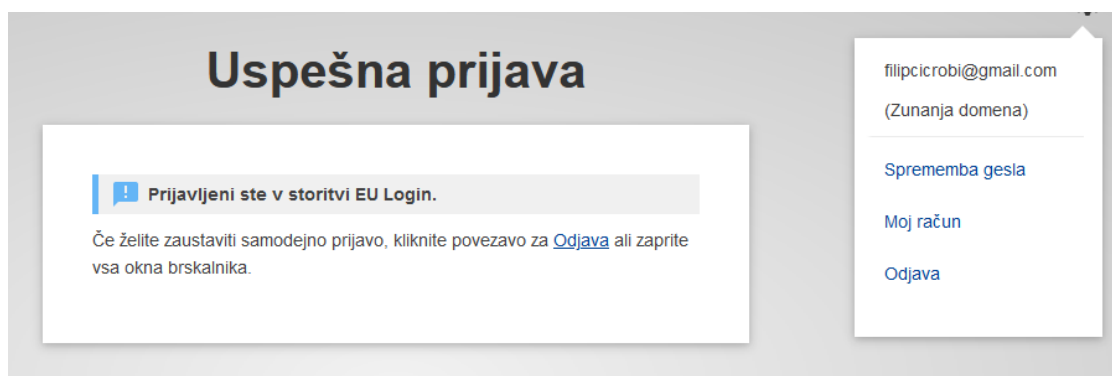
Uspešna prijava

Prijavljeni ste v storitvi EU Login.

Če želite zaustaviti samodejno prijavo, kliknite povezavo za Odjava ali zaprite vsa okna brskalnika.

filipcicrobi@gmail.com

(Zunanja domena)

Sprememba gesla

Moj račun

Odjava